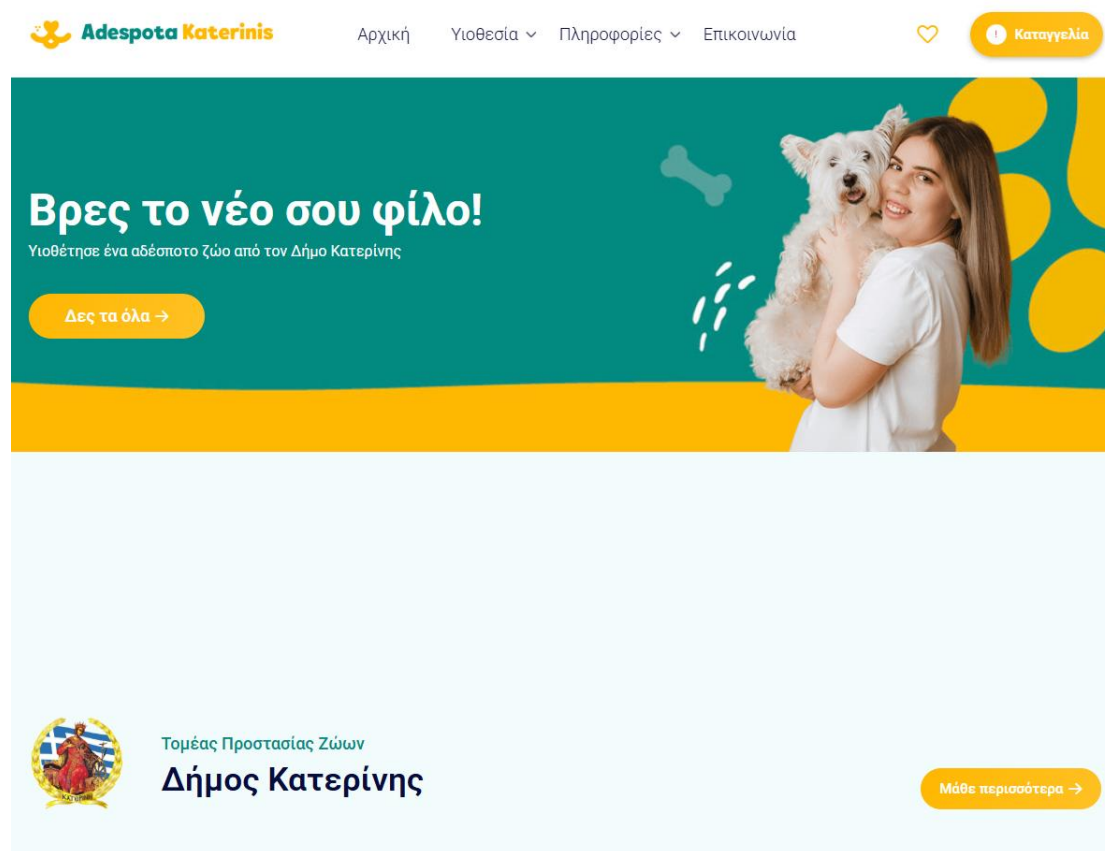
Adespota Katerinis

Αρχική Υιοθεσία Πληροφορίες Επικοινωνία

Καταγγελία

Βρες το νέο σου φίλο!

Υιοθέτησε ένα αδέσποτο ζώο από τον Δήμο Κατερίνης

Δες τα όλα →

Τομέας Προστασίας Ζώων

Δήμος Κατερίνης

Μάθε περισσότερα →